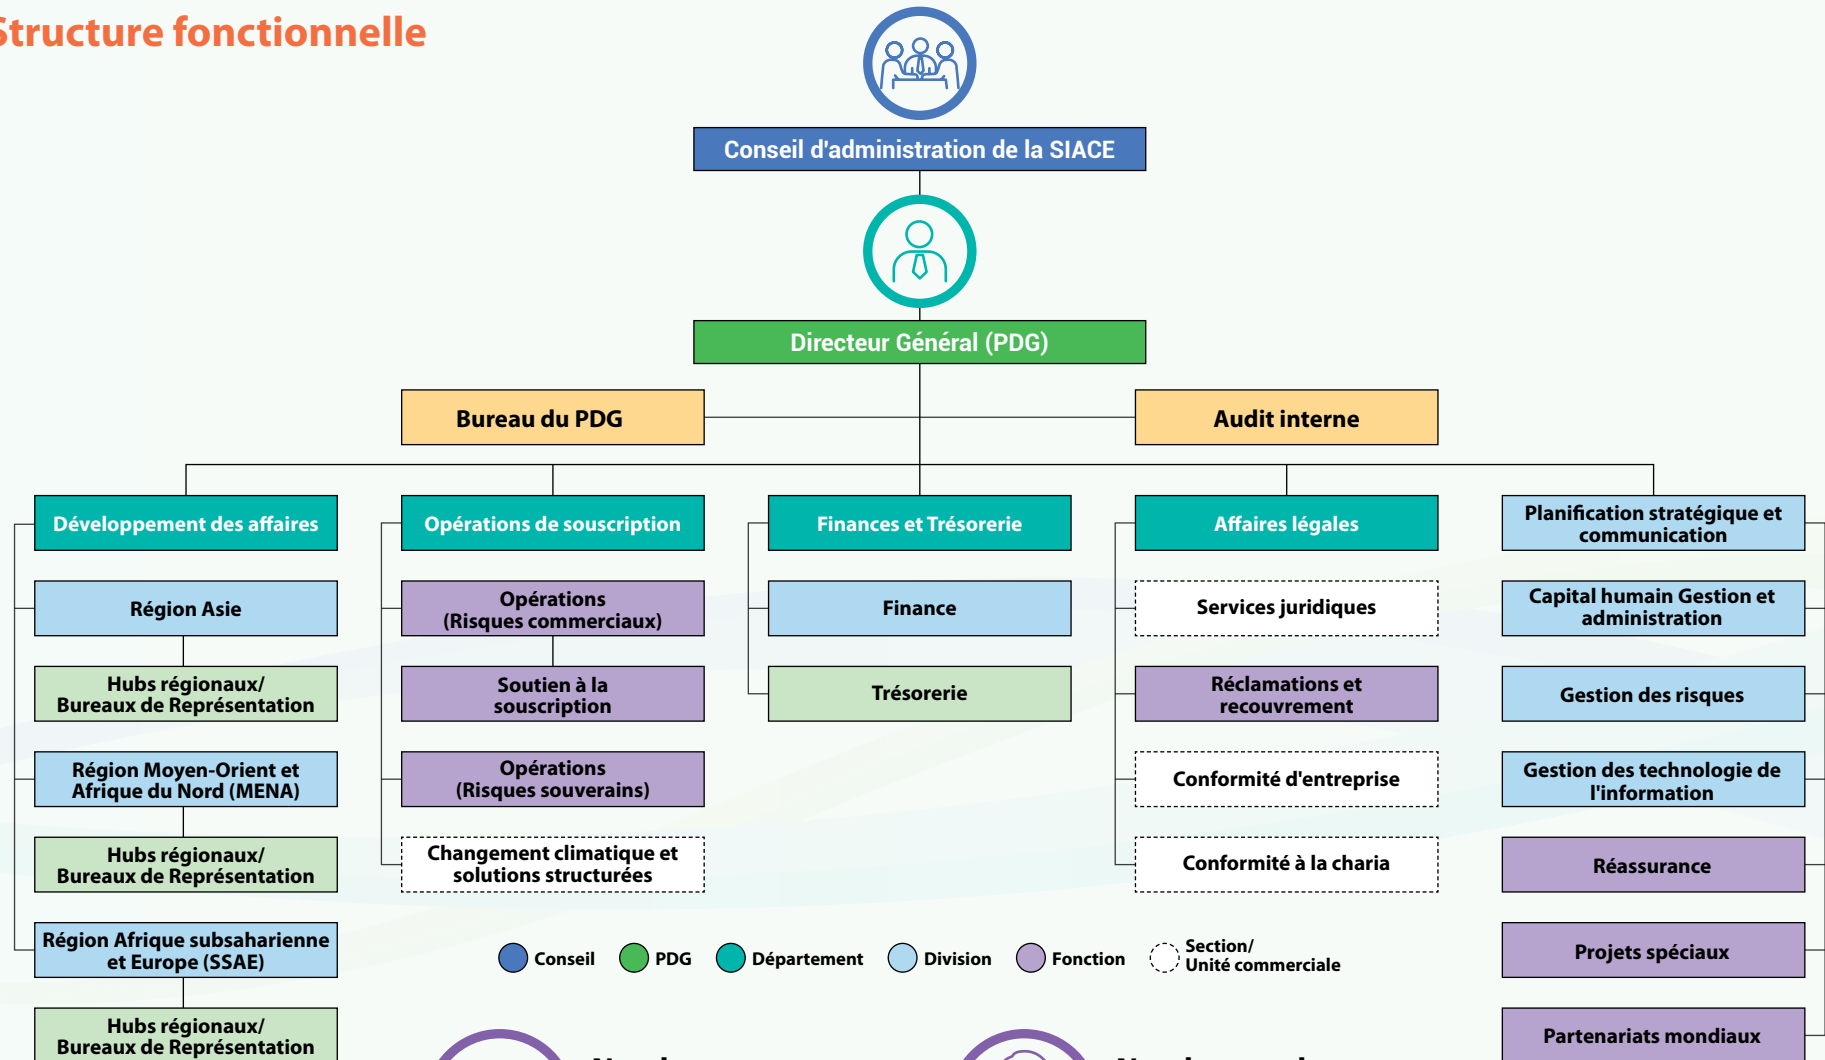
Structure fonctionnelle

Conseil d'administration de la SIACE

Directeur Général (PDG)

Bureau du PDG

Audit interne

Développement des affaires

Région Asie

Hubs régionaux/ Bureaux de Représentation

Région Moyen-Orient et Afrique du Nord (MENA)

Hubs régionaux/ Bureaux de Représentation

Région Afrique subsaharienne et Europe (SSAE)

Hubs régionaux/ Bureaux de Représentation

Opérations de souscription

Opérations (Risques commerciaux)

Soutien à la souscription

Opérations (Risques souverains)

Changement climatique et solutions structurées

Finances et Trésorerie

Finance

Trésorerie

Affaires légales

Services juridiques

Réclamations et recouvrement

Conformité d'entreprise

Conformité à la charia

Planification stratégique et communication

Capital humain Gestion et administration

Gestion des risques

Gestion des technologie de l'information

Réassurance

Projets spéciaux

Partenariats mondiaux

Conseil PDG Département Division Fonction Section/ Unité commerciale

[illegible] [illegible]